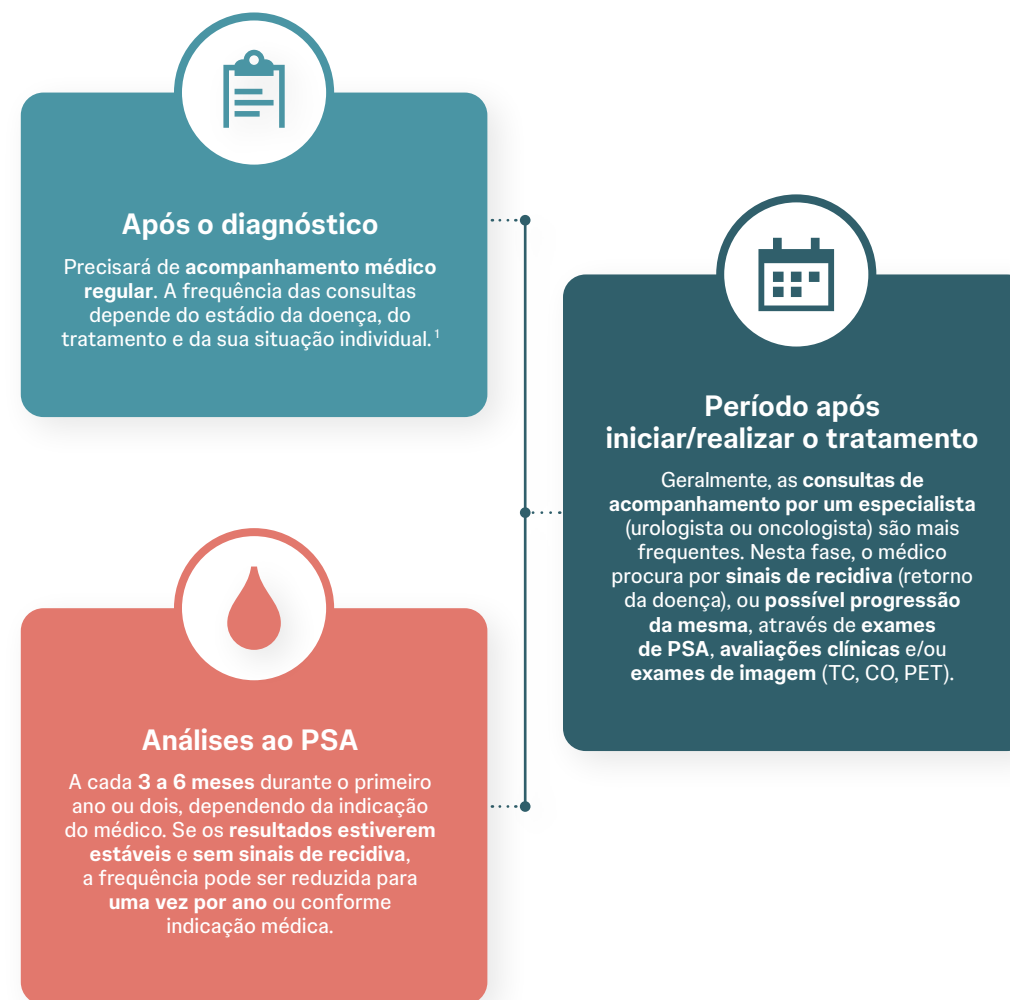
Após o diagnóstico

Precisará de acompanhamento médico regular. A frequência das consultas depende do estádio da doença, do tratamento e da sua situação individual.$^{1}$

Período após iniciar/realizar o tratamento

Geralmente, as consultas de acompanhamento por um especialista (urologista ou oncologista) são mais frequentes. Nesta fase, o médico procura por sinais de recidiva (retorno da doença), ou possível progressão da mesma, através de exames de PSA, avaliações clínicas e/ou exames de imagem (TC, CO, PET).

Análises ao PSA

A cada 3 a 6 meses durante o primeiro ano ou dois, dependendo da indicação do médico. Se os resultados estiverem estáveis e sem sinais de recidiva, a frequência pode ser reduzida para uma vez por ano ou conforme indicação médica.